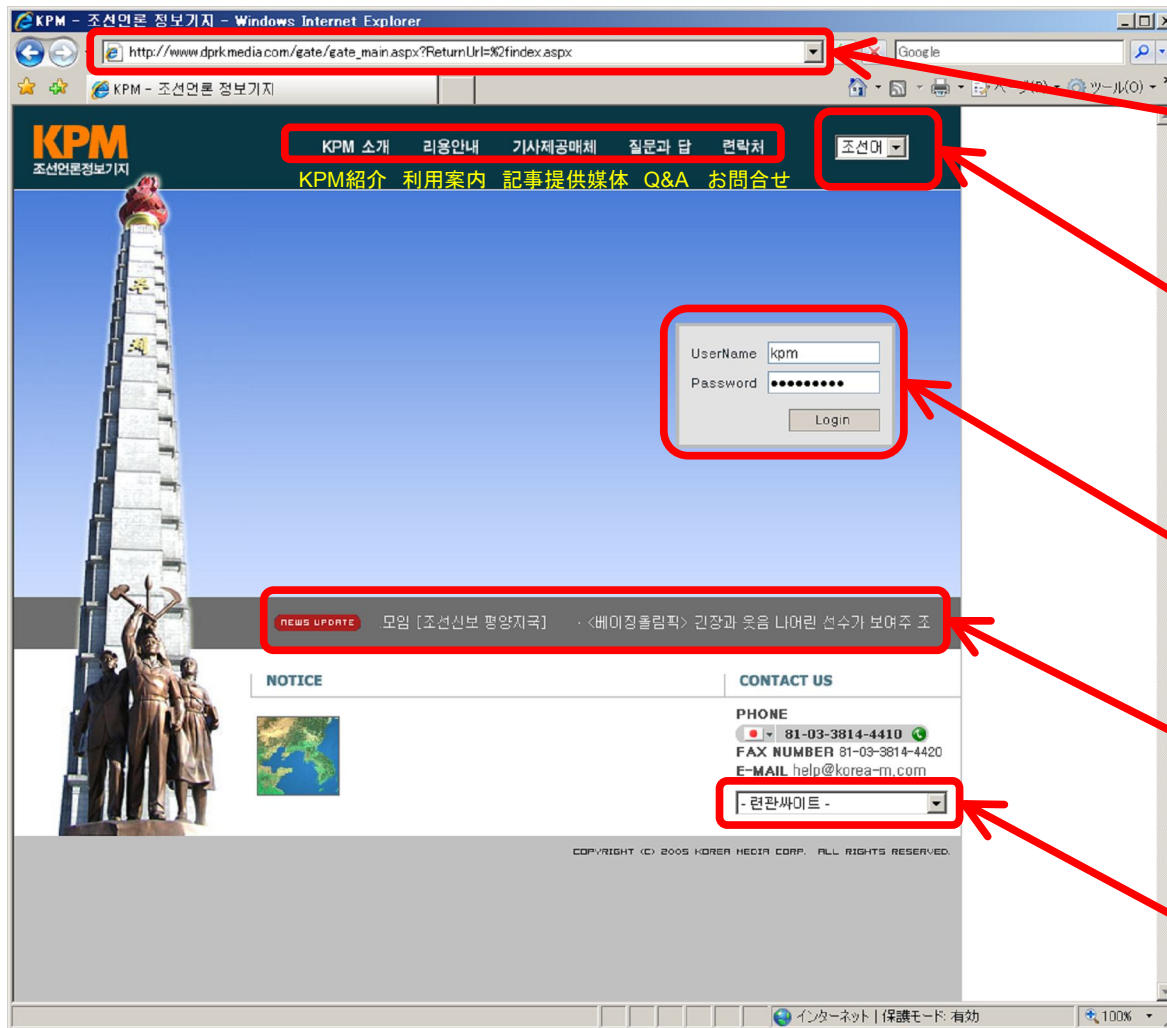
KPM - 조선언론 정보기지 - Windows Internet Explorer

http://www.dprkmedia.com/gate/gate_main.aspx?ReturnUrl=%2findex.aspx

Google

KPM - 조선언론 정보기지

ツール(O)

KPM
조선언론정보기지

KPM 소개　리용안내　기사제공매체　질문과 답　련락처

KPM紹介　利用案内　記事提供媒体　Q&A　お問合せ

조선어

UserName kpm
Password ●●●●●●●●●
Login

NEWS UPDATE 모임 [조선신보 평양지국]　· <베이징올림픽> 긴장과 웃음 나어린 선수가 보여주 조

NOTICE

CONTACT US

PHONE
81-03-3814-4410
FAX NUMBER 81-03-3814-4420
E-MAIL help@korea-m.com

- 련관싸이트 -

COPYRIGHT (C) 2005 KOREA MEDIA CORP. ALL RIGHTS RESERVED.

インターネット | 保護モード: 有効

100%